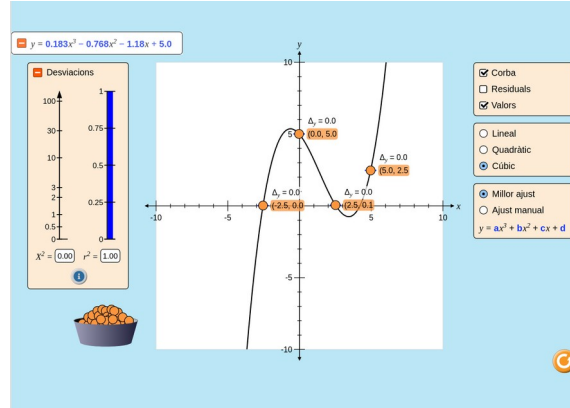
$y = 0.183x^3 - 0.768x^2 - 1.18x + 5.0$

Desviacions

100
30
10
3
2
1
0.5
0

1
0.75
0.5
0.25
0

$X^2 =$ 0.00 $r^2 =$ 1.00

i

y
x
10
5
-5
-10
-10
-5
5
10

$\Delta_y = 0.0$
(0.0, 5.0)

$\Delta_y = 0.0$
(5.0, 2.5)

$\Delta_y = 0.0$
(-2.5, 0.0)

$\Delta_y = 0.0$
(2.5, 0.1)

Corba
Residuals
Valors

Lineal
Quadràtic
Cúbic

Millor ajust
Ajust manual

$y = ax^3 + bx^2 + cx + d$